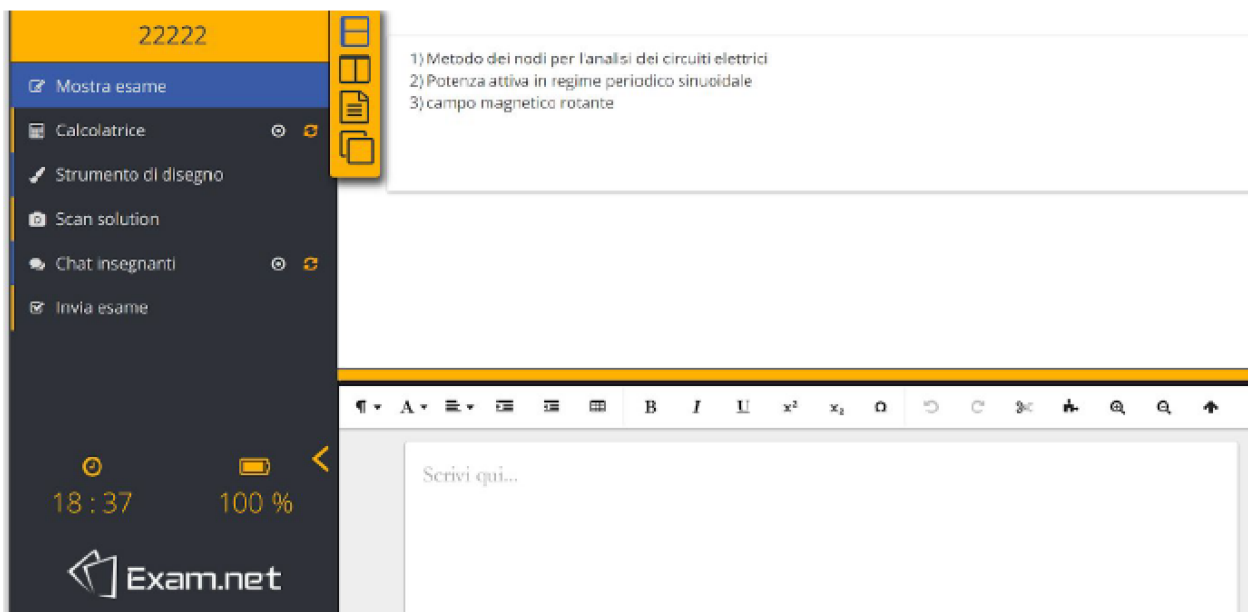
22222

Mostra esame

Calcolatrice

Strumento di disegno

Scan solution

Chat insegnanti

Invia esame

18 : 37

100 %

Exam.net

1) Metodo dei nodi per l'analisi dei circuiti elettrici
2) Potenza attiva in regime periodico sinuoidale
3) campo magnetico rotante

¶ A B I U $x^2$ $x_2$ Ω

Scrivi qui...